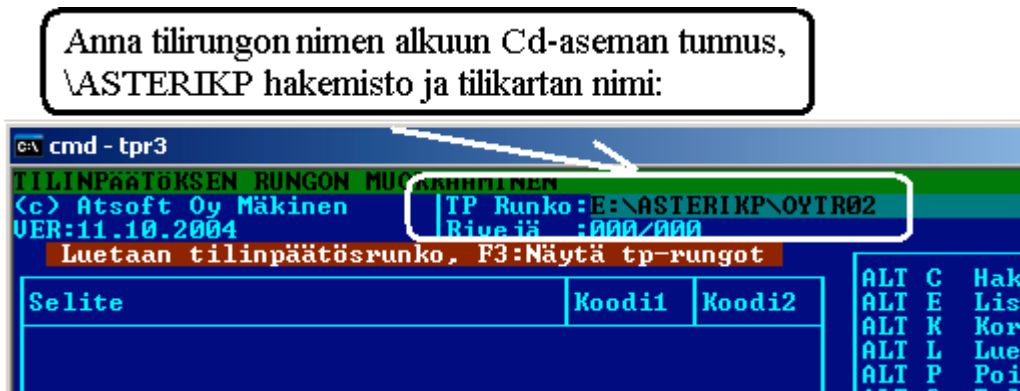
Anna tilirungon nimen alkuun Cd-aseman tunnus, \ASTERIKP hakemisto ja tilikartan nimi:

cmd - tpr3

TILINPÄÄTÖKSEN RUNGON MUOKKAAMINEN
(c) Atsoft Oy Mäkinen
VER:11.10.2004

TP Runko:E:\ASTERIKP\OYTR02
Rivejä :000/000

Luetaan tilinpäätösrunko, F3:Näytä tp-rungot

| Selite | Koodi1 | Koodi2 |
|---|---|---|

ALT C Hak
ALT E Lis
ALT K Kor
ALT L Lue
ALT P Poi